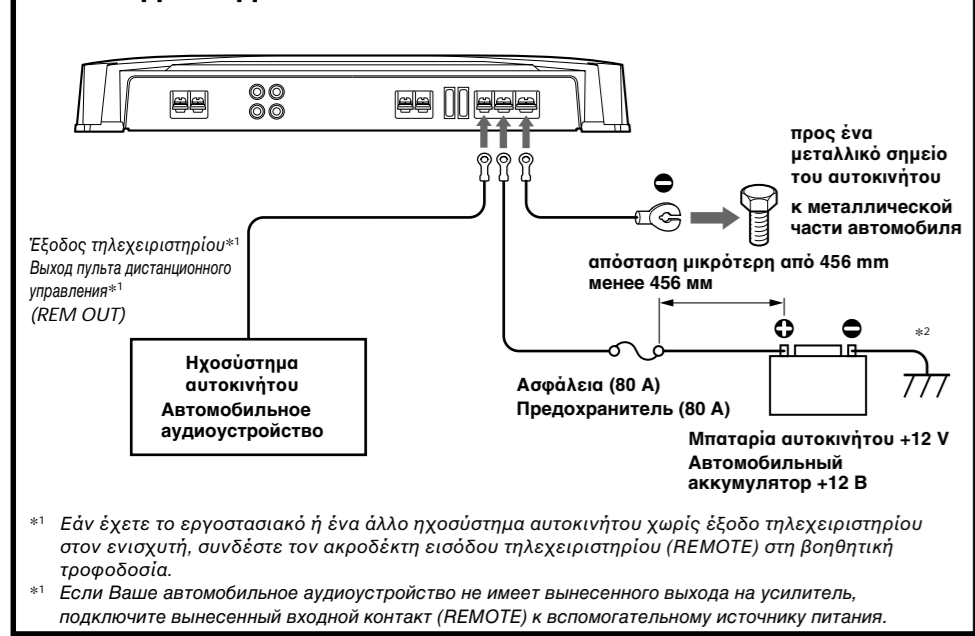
Έξοδος τηλεχειριστηρίου$^{*1}$
Выход пульта дистанционного управления$^{*1}$
(REM OUT)

Ηχοσύστημα αυτοκινήτου
Автомобильное аудиоустройство

προς ένα μεταλλικό σημείο του αυτοκινήτου
к металлической части автомобиля

απόσταση μικρότερη από 456 mm
менее 456 мм

$^{*2}$

Ασφάλεια (80 A)
Предохранитель (80 A)

Μπαταρία αυτοκινήτου +12 V
Автомобильный аккумулятор +12 В

$^{*1}$ Εάν έχετε το εργοστασιακό ή ένα άλλο ηχοσύστημα αυτοκινήτου χωρίς έξοδο τηλεχειριστηρίου στον ενισχυτή, συνδέστε τον ακροδέκτη εισόδου τηλεχειριστηρίου (REMOTE) στη βοηθητική τροφοδοσία.
$^{*1}$ Если Ваше автомобильное аудиоустройство не имеет вынесенного выхода на усилитель, подключите вынесенный входной контакт (REMOTE) к вспомогательному источнику питания.